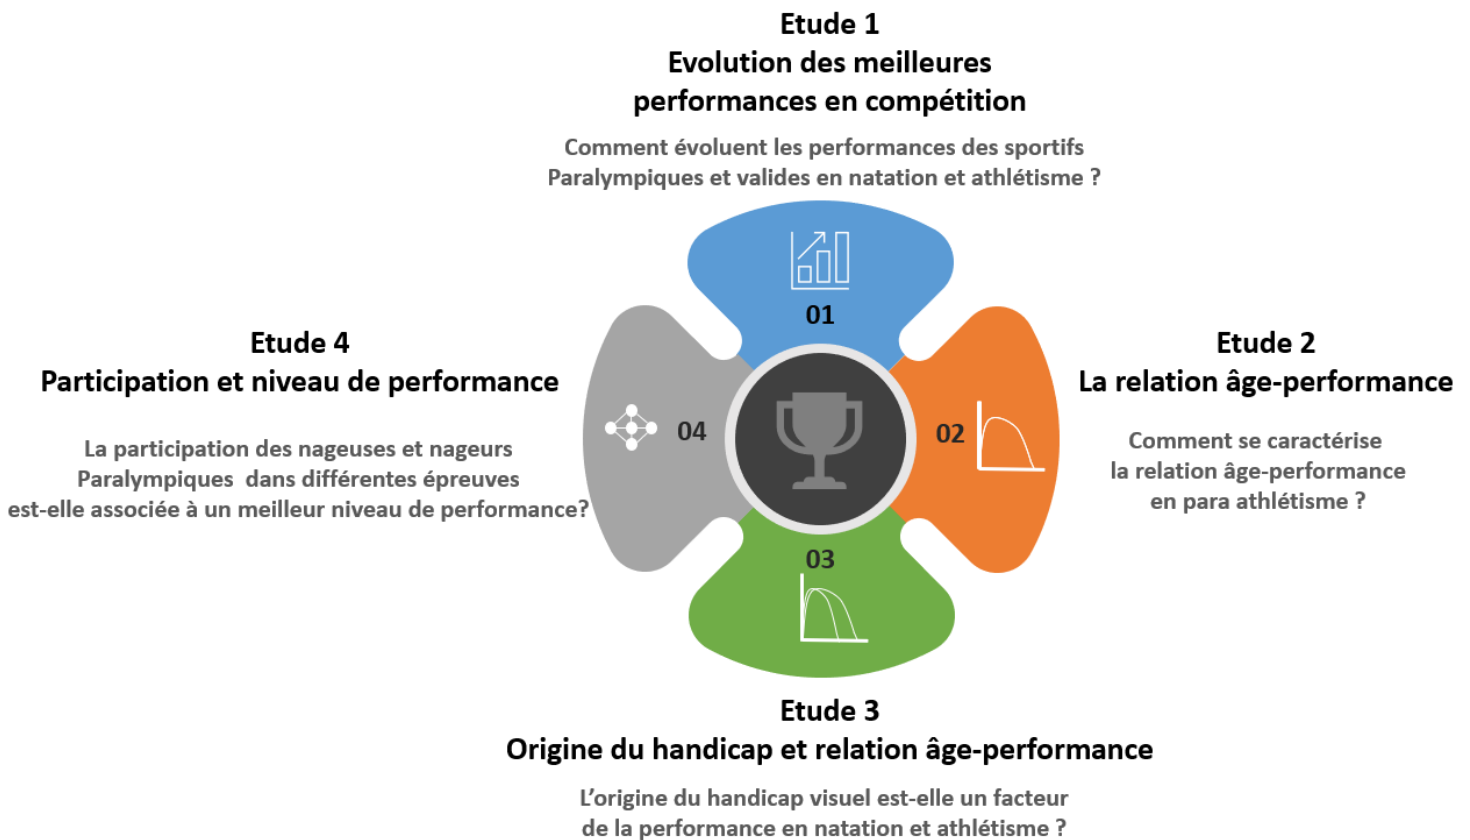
Etude 1
Evolution des meilleures performances en compétition

Comment évoluent les performances des sportifs Paralympiques et valides en natation et athlétisme ?

01

Etude 4
Participation et niveau de performance

La participation des nageuses et nageurs Paralympiques dans différentes épreuves est-elle associée à un meilleur niveau de performance?

04

02

Etude 2
La relation âge-performance

Comment se caractérise la relation âge-performance en para athlétisme ?

03

Etude 3
Origine du handicap et relation âge-performance

L'origine du handicap visuel est-elle un facteur de la performance en natation et athlétisme ?